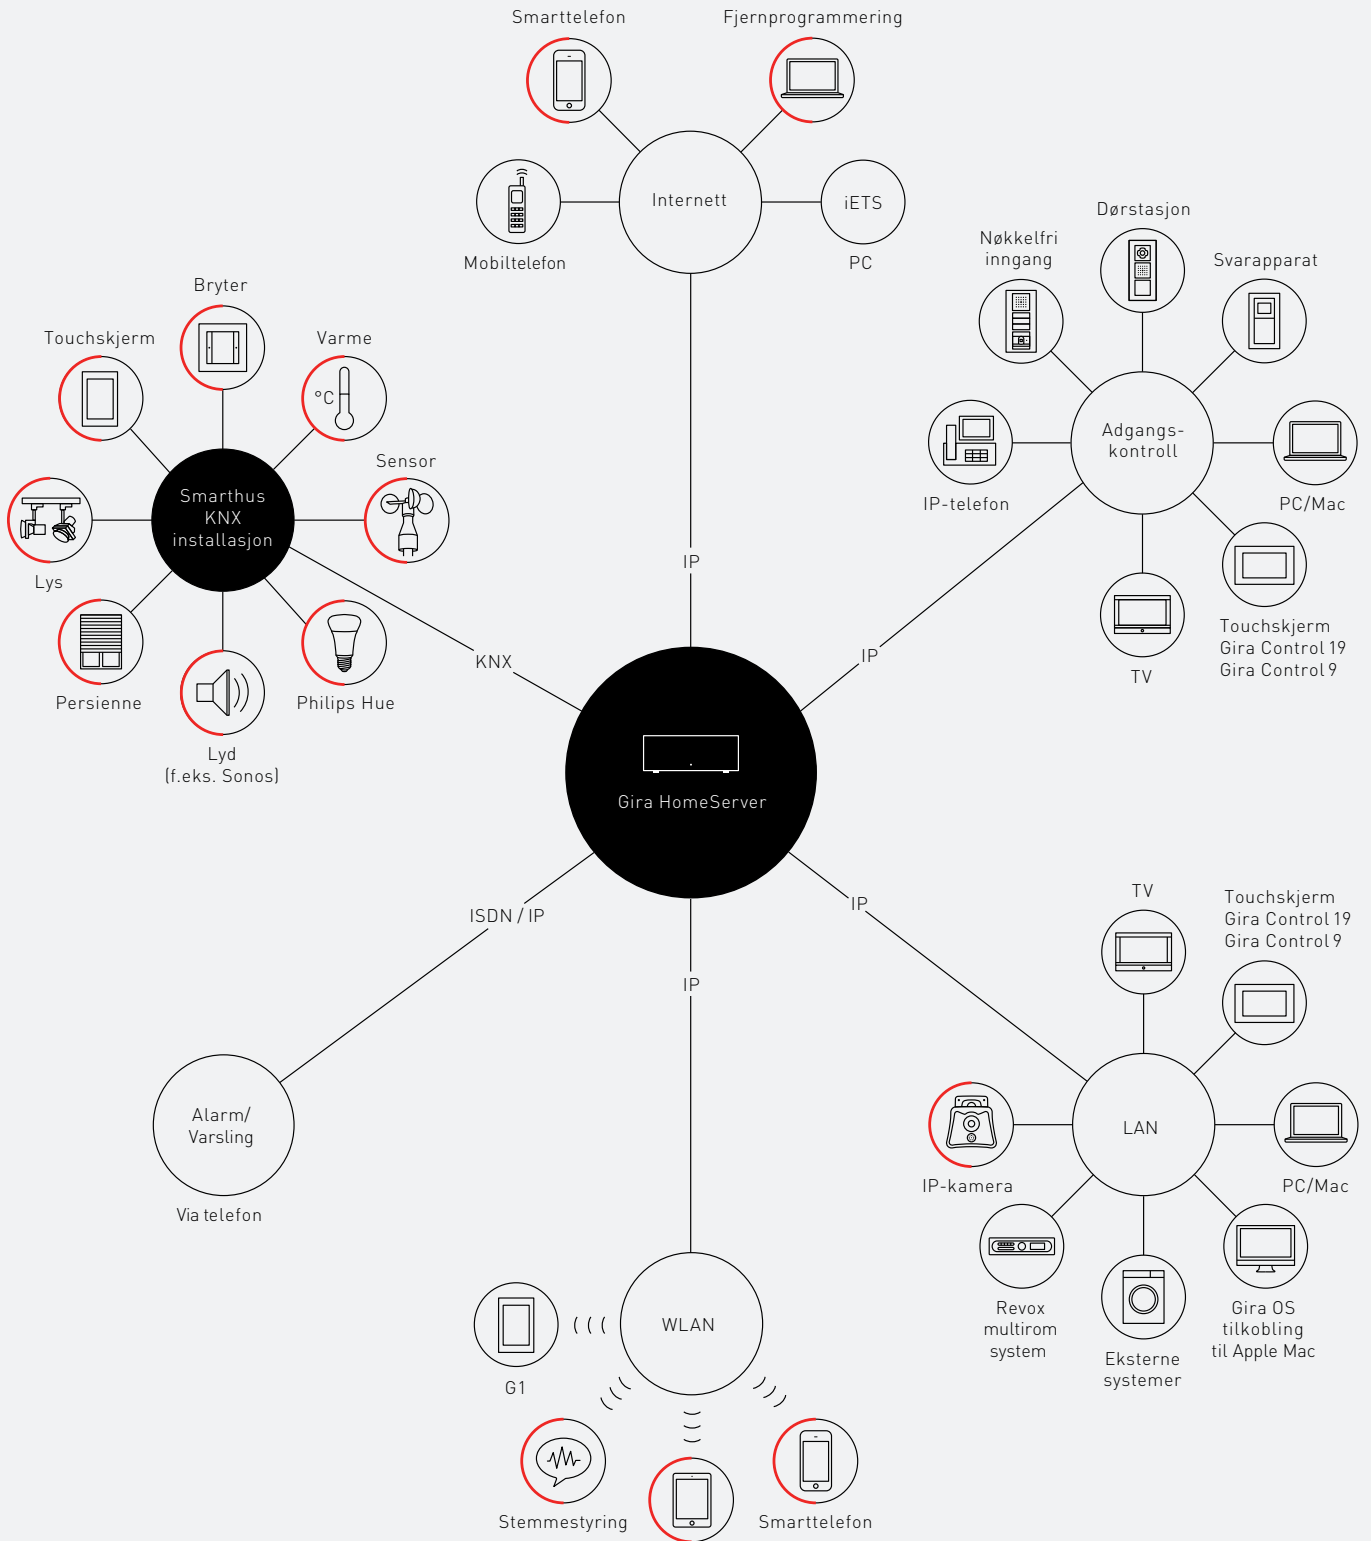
Smarttelefon

Fjernprogrammering

Internett

iETS

PC

Mobiltelefon

Dørstasjon

Nøkkelfri inngang

Svarapparat

Bryter

Touchskjerm

Varme

°C

Sensor

Smarthus KNX installasjon

Lys

Persienne

Lyd (f.eks. Sonos)

Philips Hue

Adgangs-kontroll

IP-telefon

PC/Mac

TV

Touchskjerm Gira Control 19 Gira Control 9

IP

KNX

IP

Gira HomeServer

ISDN / IP

IP

IP

TV

Touchskjerm Gira Control 19 Gira Control 9

Alarm/ Varsling

Via telefon

LAN

IP-kamera

PC/Mac

Revox multirom system

Eksterne systemer

Gira OS tilkobling til Apple Mac

WLAN

G1

Stemmestyring

Smarttelefon